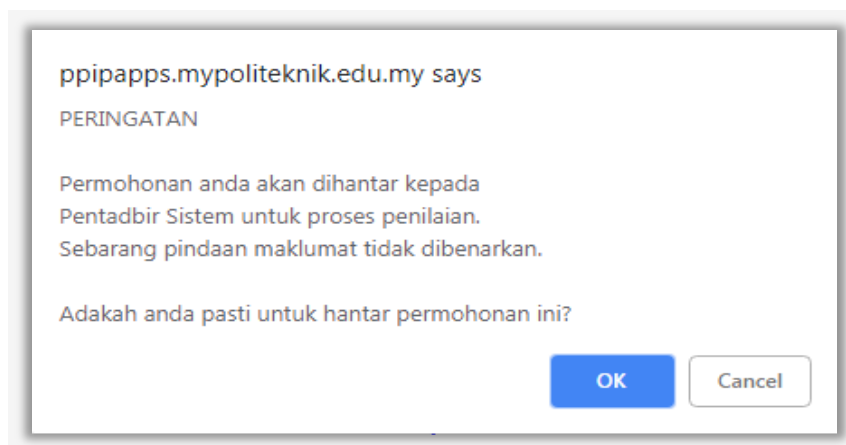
ppipapps.mypoliteknik.edu.my says

PERINGATAN

Permohonan anda akan dihantar kepada Pentadbir Sistem untuk proses penilaian. Sebarang pindaan maklumat tidak dibenarkan.

Adakah anda pasti untuk hantar permohonan ini?

OK

Cancel